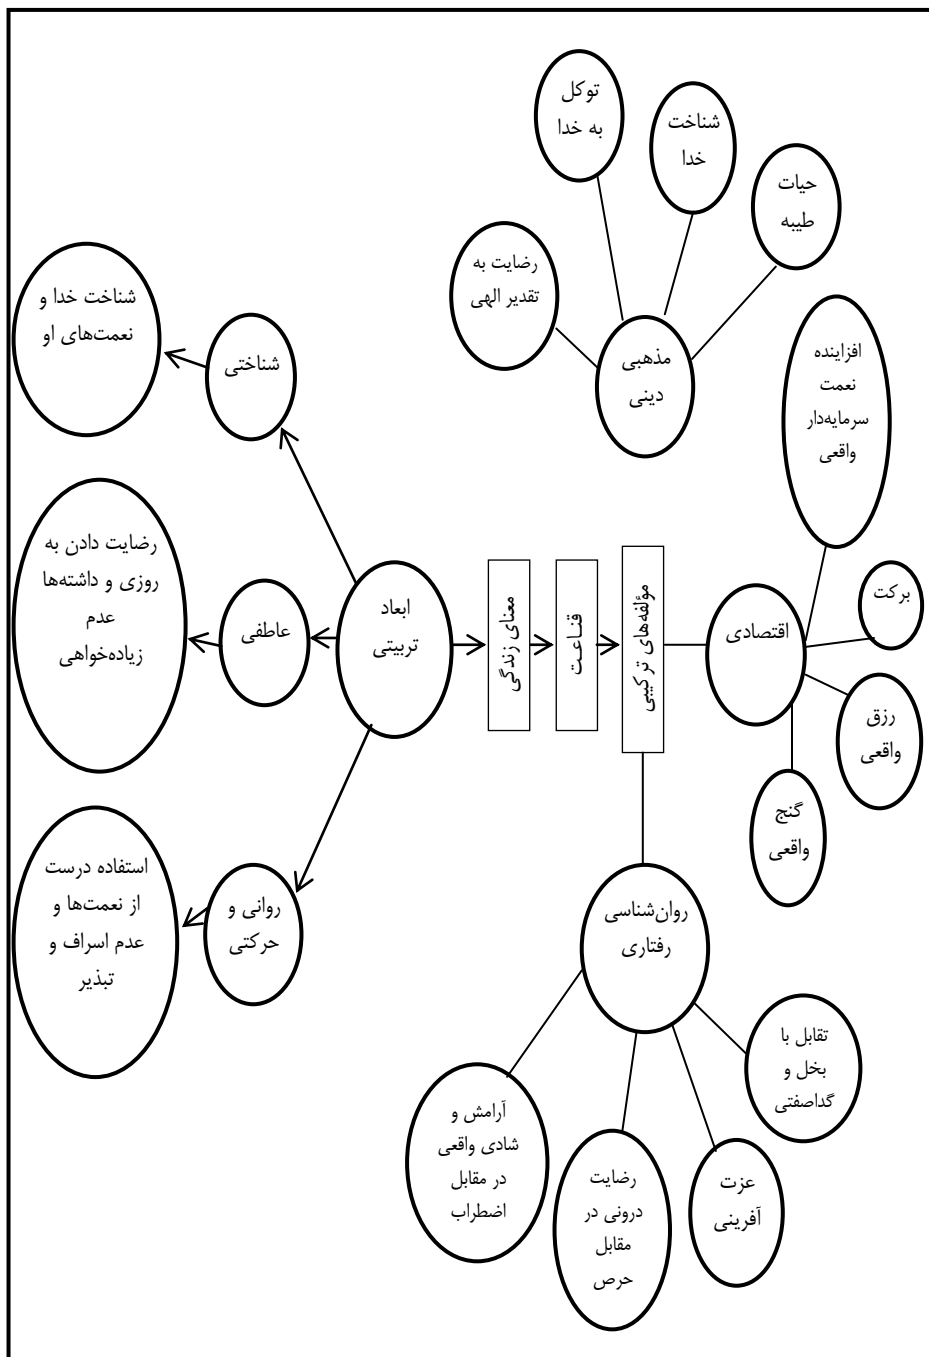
توکل به خدا

شناخت خدا

حیات طیبه

رضایت به تقدیر الهی

مذهبی دینی

شناخت خدا و نعمت‌های او

شناختی

افزاینده نعمت سرمایه‌دار واقعی

رضایت دادن به روزی و داشته‌ها عدم زیاده‌خواهی

عاطفی

ابعاد تربیتی

معنای زندگی

قناعت

مؤلفه‌های ترکیبی

اقتصادی

برکت

رزق واقعی

گنج واقعی

استفاده درست از نعمت‌ها و عدم اسراف و تبذیر

روانی و حرکتی

روان‌شناسی رفتاری

تقابل با بخل و گداصفتی

عزت آفرینی

رضایت درونی در مقابل حرص

آرامش و شادی واقعی در مقابل اضطراب